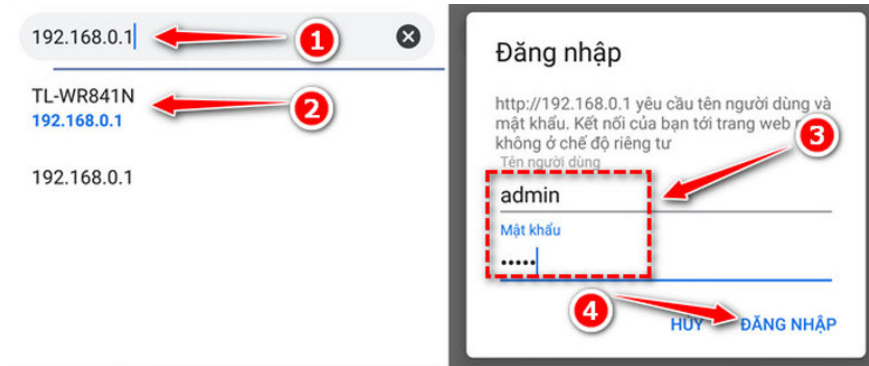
192.168.0.1

1

TL-WR841N
192.168.0.1

2

192.168.0.1

Đăng nhập

http://192.168.0.1 yêu cầu tên người dùng và mật khẩu. Kết nối của bạn tới trang web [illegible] không ở chế độ riêng tư

3

Tên người dùng
admin

Mật khẩu
•••••

4

HỦY ĐĂNG NHẬP